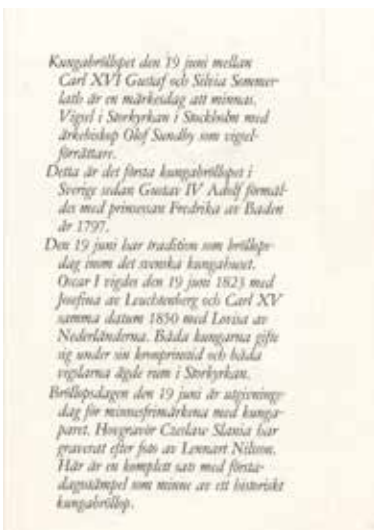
Kungabröllopet den 19 juni mellan Carl XVI Gustaf och Silvia Sommerlath är en märkesdag att minnas. Vigsel i Storkyrkan i Stockholm med ärkebiskop Olof Sundby som vigselförrättare.

Detta är det första kungabröllopet i Sverige sedan Gustav IV Adolf förmäldes med prinsessan Fredrika av Baden år 1797.

Den 19 juni har tradition som bröllopsdag inom det svenska kungahuset. Oscar I vigdes den 19 juni 1823 med Josefina av Leuchtenberg och Carl XV samma datum 1850 med Lovisa av Nederländerna. Båda kungarna gifte sig under sin kronprinstid och båda vigslarna ägde rum i Storkyrkan.

Bröllopsdagen den 19 juni är utgivningsdag för minnesfrimärkena med kungaparet. Hovgravör Czeslaw Slania har graverat efter foto av Lennart Nilsson. Här är en komplett sats med förstadagsstämpel som minne av ett historiskt kungabröllop.